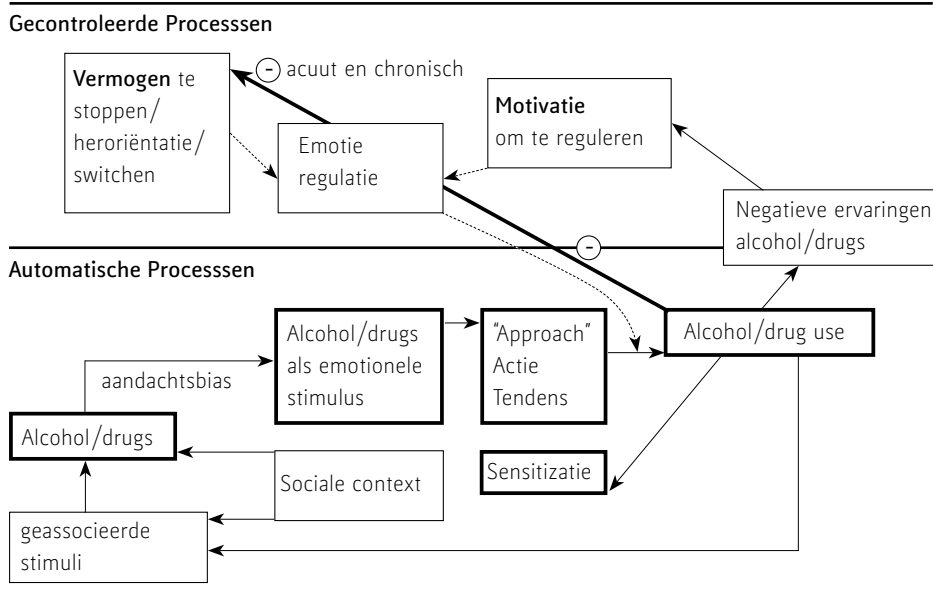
Gecontroleerde Processsen

Vermogen te stoppen/ heroriëntatie/ switchen

- acuut en chronisch

Emotie regulatie

Motivatie om te reguleren

Negatieve ervaringen alcohol/drugs

-

Automatische Processsen

Alcohol/drugs als emotionele stimulus

"Approach" Actie Tendens

Alcohol/drug use

aandachtsbias

Alcohol/drugs

Sociale context

Sensitizatie

geassocieerde stimuli